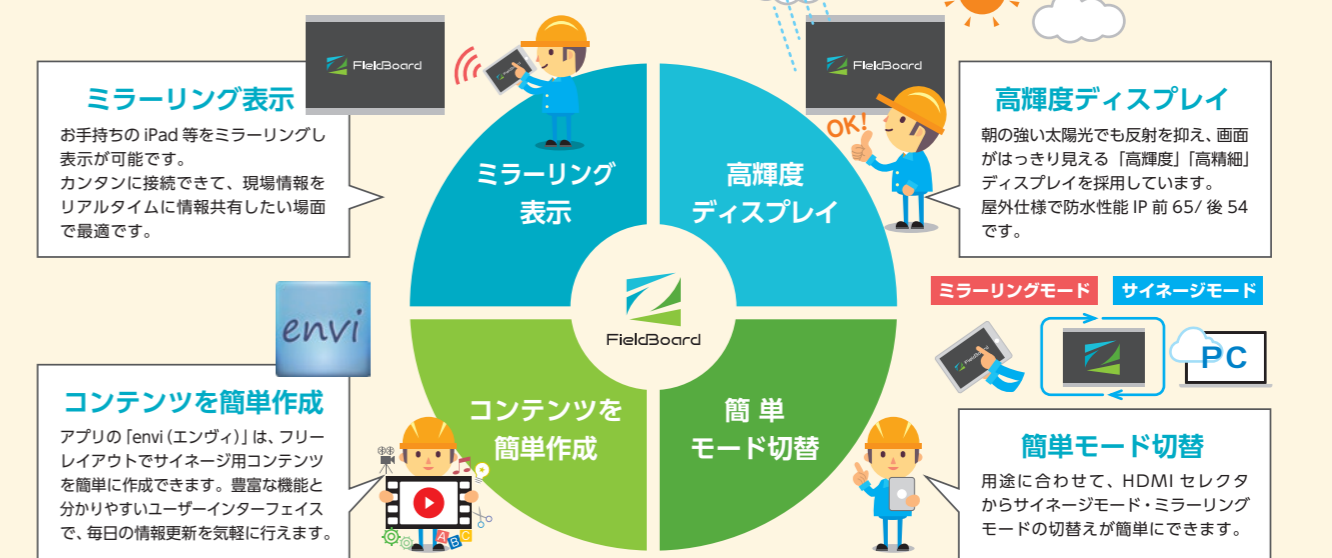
ミラーリング表示

お手持ちの iPad 等をミラーリングし表示が可能です。
カンタンに接続できて、現場情報をリアルタイムに情報共有したい場面で最適です。

FieldBoard

FieldBoard

OK!

高輝度ディスプレイ

朝の強い太陽光でも反射を抑え、画面がはっきり見える「高輝度」「高精細」ディスプレイを採用しています。
屋外仕様で防水性能 IP 前 65/ 後 54 です。

ミラーリング表示

高輝度ディスプレイ

FieldBoard

コンテンツを簡単作成

簡 単 モード切替

envi

コンテンツを簡単作成

アプリの「envi（エンヴィ）」は、フリーレイアウトでサイネージ用コンテンツを簡単に作成できます。豊富な機能と分かりやすいユーザーインターフェイスで、毎日の情報更新を気軽に行えます。

ミラーリングモード

サイネージモード

PC

簡単モード切替

用途に合わせて、HDMI セレクタからサイネージモード・ミラーリングモードの切替えが簡単にできます。